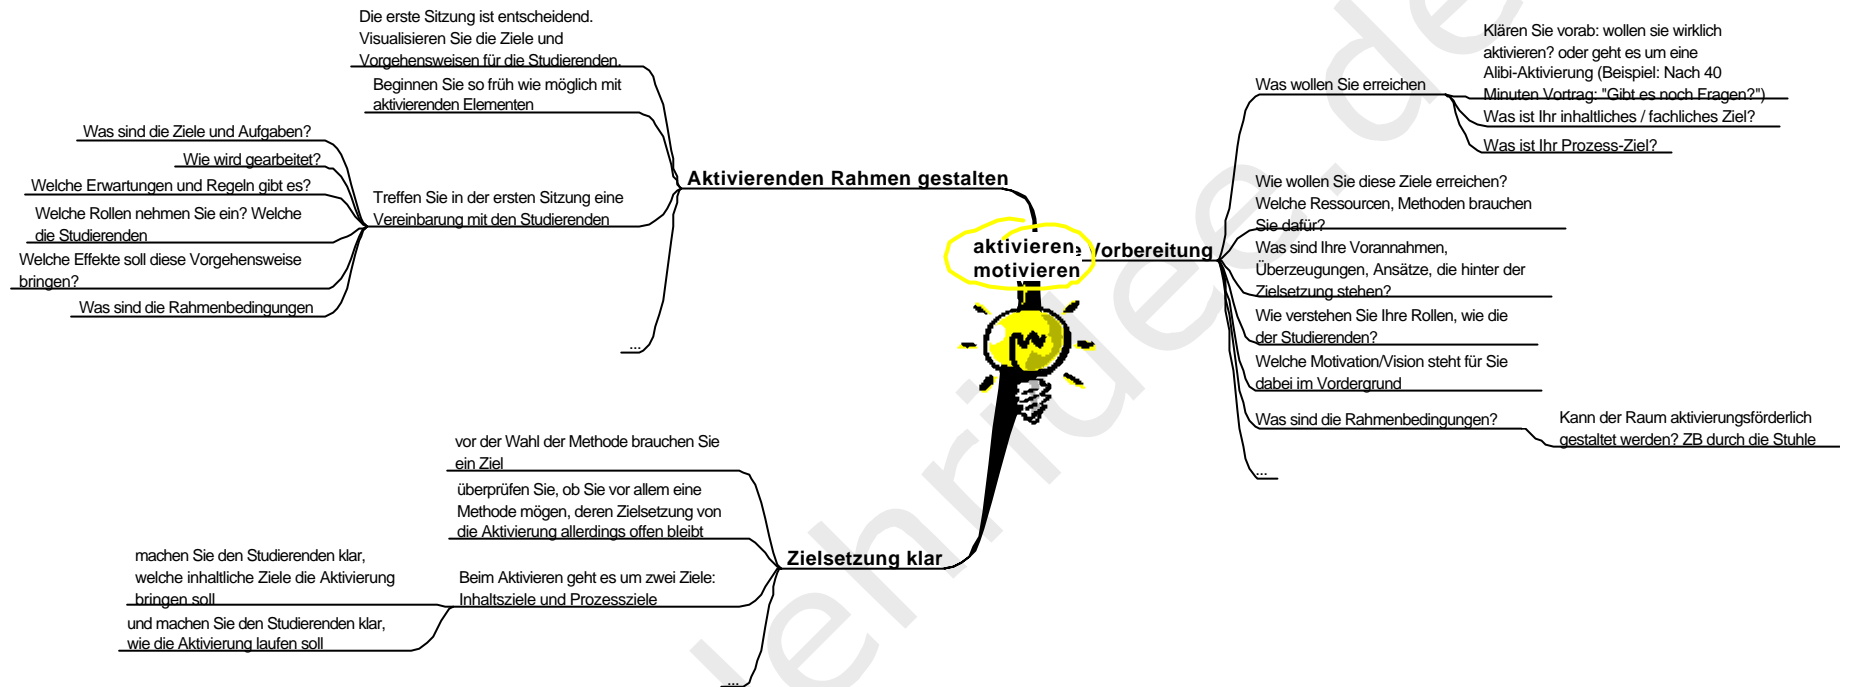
aktivieren, motivieren

Aktivierenden Rahmen gestalten

Die erste Sitzung ist entscheidend. Visualisieren Sie die Ziele und Vorgehensweisen für die Studierenden.

Beginnen Sie so früh wie möglich mit aktivierenden Elementen

Treffen Sie in der ersten Sitzung eine Vereinbarung mit den Studierenden

Was sind die Ziele und Aufgaben?

Wie wird gearbeitet?

Welche Erwartungen und Regeln gibt es?

Welche Rollen nehmen Sie ein? Welche die Studierenden

Welche Effekte soll diese Vorgehensweise bringen?

Was sind die Rahmenbedingungen

...

Vorbereitung

Was wollen Sie erreichen

Klären Sie vorab: wollen sie wirklich aktivieren? oder geht es um eine Alibi-Aktivierung (Beispiel: Nach 40 Minuten Vortrag: "Gibt es noch Fragen?")

Was ist Ihr inhaltliches / fachliches Ziel?

Was ist Ihr Prozess-Ziel?

Wie wollen Sie diese Ziele erreichen? Welche Ressourcen, Methoden brauchen Sie dafür?

Was sind Ihre Vorannahmen, Überzeugungen, Ansätze, die hinter der Zielsetzung stehen?

Wie verstehen Sie Ihre Rollen, wie die der Studierenden?

Welche Motivation/Vision steht für Sie dabei im Vordergrund

Was sind die Rahmenbedingungen?

Kann der Raum aktivierungsförderlich gestaltet werden? ZB durch die Stuhle

...

Zielsetzung klar

vor der Wahl der Methode brauchen Sie ein Ziel

überprüfen Sie, ob Sie vor allem eine Methode mögen, deren Zielsetzung von die Aktivierung allerdings offen bleibt

Beim Aktivieren geht es um zwei Ziele: Inhaltsziele und Prozessziele

machen Sie den Studierenden klar, welche inhaltliche Ziele die Aktivierung bringen soll

und machen Sie den Studierenden klar, wie die Aktivierung laufen soll

...